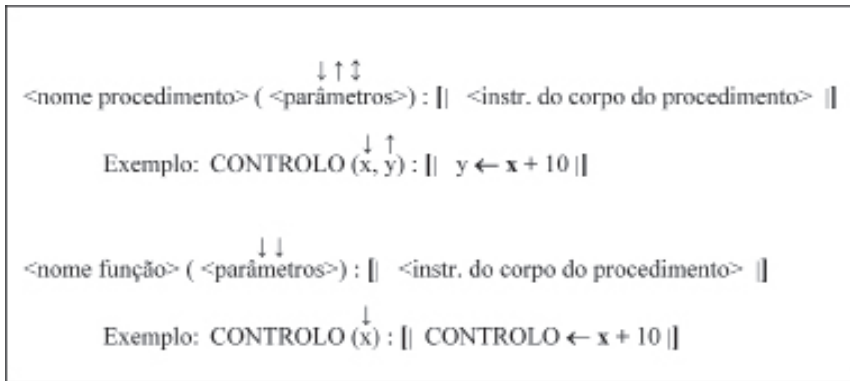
↓ ↑ ↕
<nome procedimento> ( <parâmetros>) : [| <instr. do corpo do procedimento> |]

↓ ↑
Exemplo: CONTROLO (x, y) : [| y ← **x** + 10 |]

↓ ↓
<nome função> ( <parâmetros>) : [| <instr. do corpo do procedimento> |]

↓
Exemplo: CONTROLO (x) : [| CONTROLO ← **x** + 10 |]